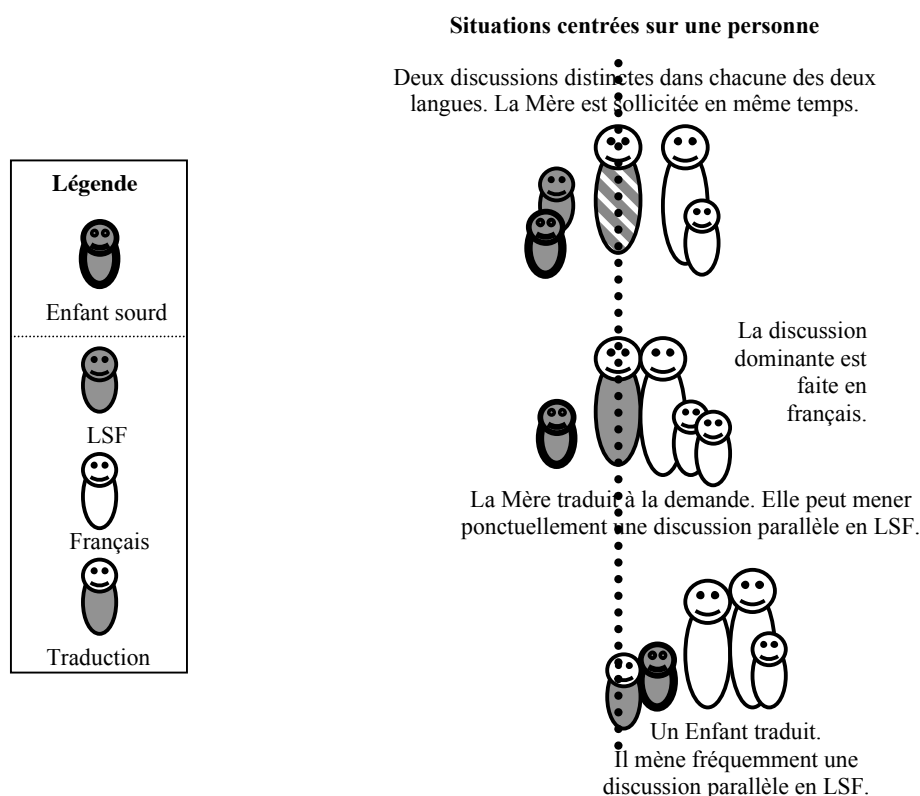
Légende

Enfant sourd

LSF

Français

Traduction

Situations centrées sur une personne

Deux discussions distinctes dans chacune des deux langues. La Mère est sollicitée en même temps.

La discussion dominante est faite en français.

La Mère traduit à la demande. Elle peut mener ponctuellement une discussion parallèle en LSF.

Un Enfant traduit. Il mène fréquemment une discussion parallèle en LSF.